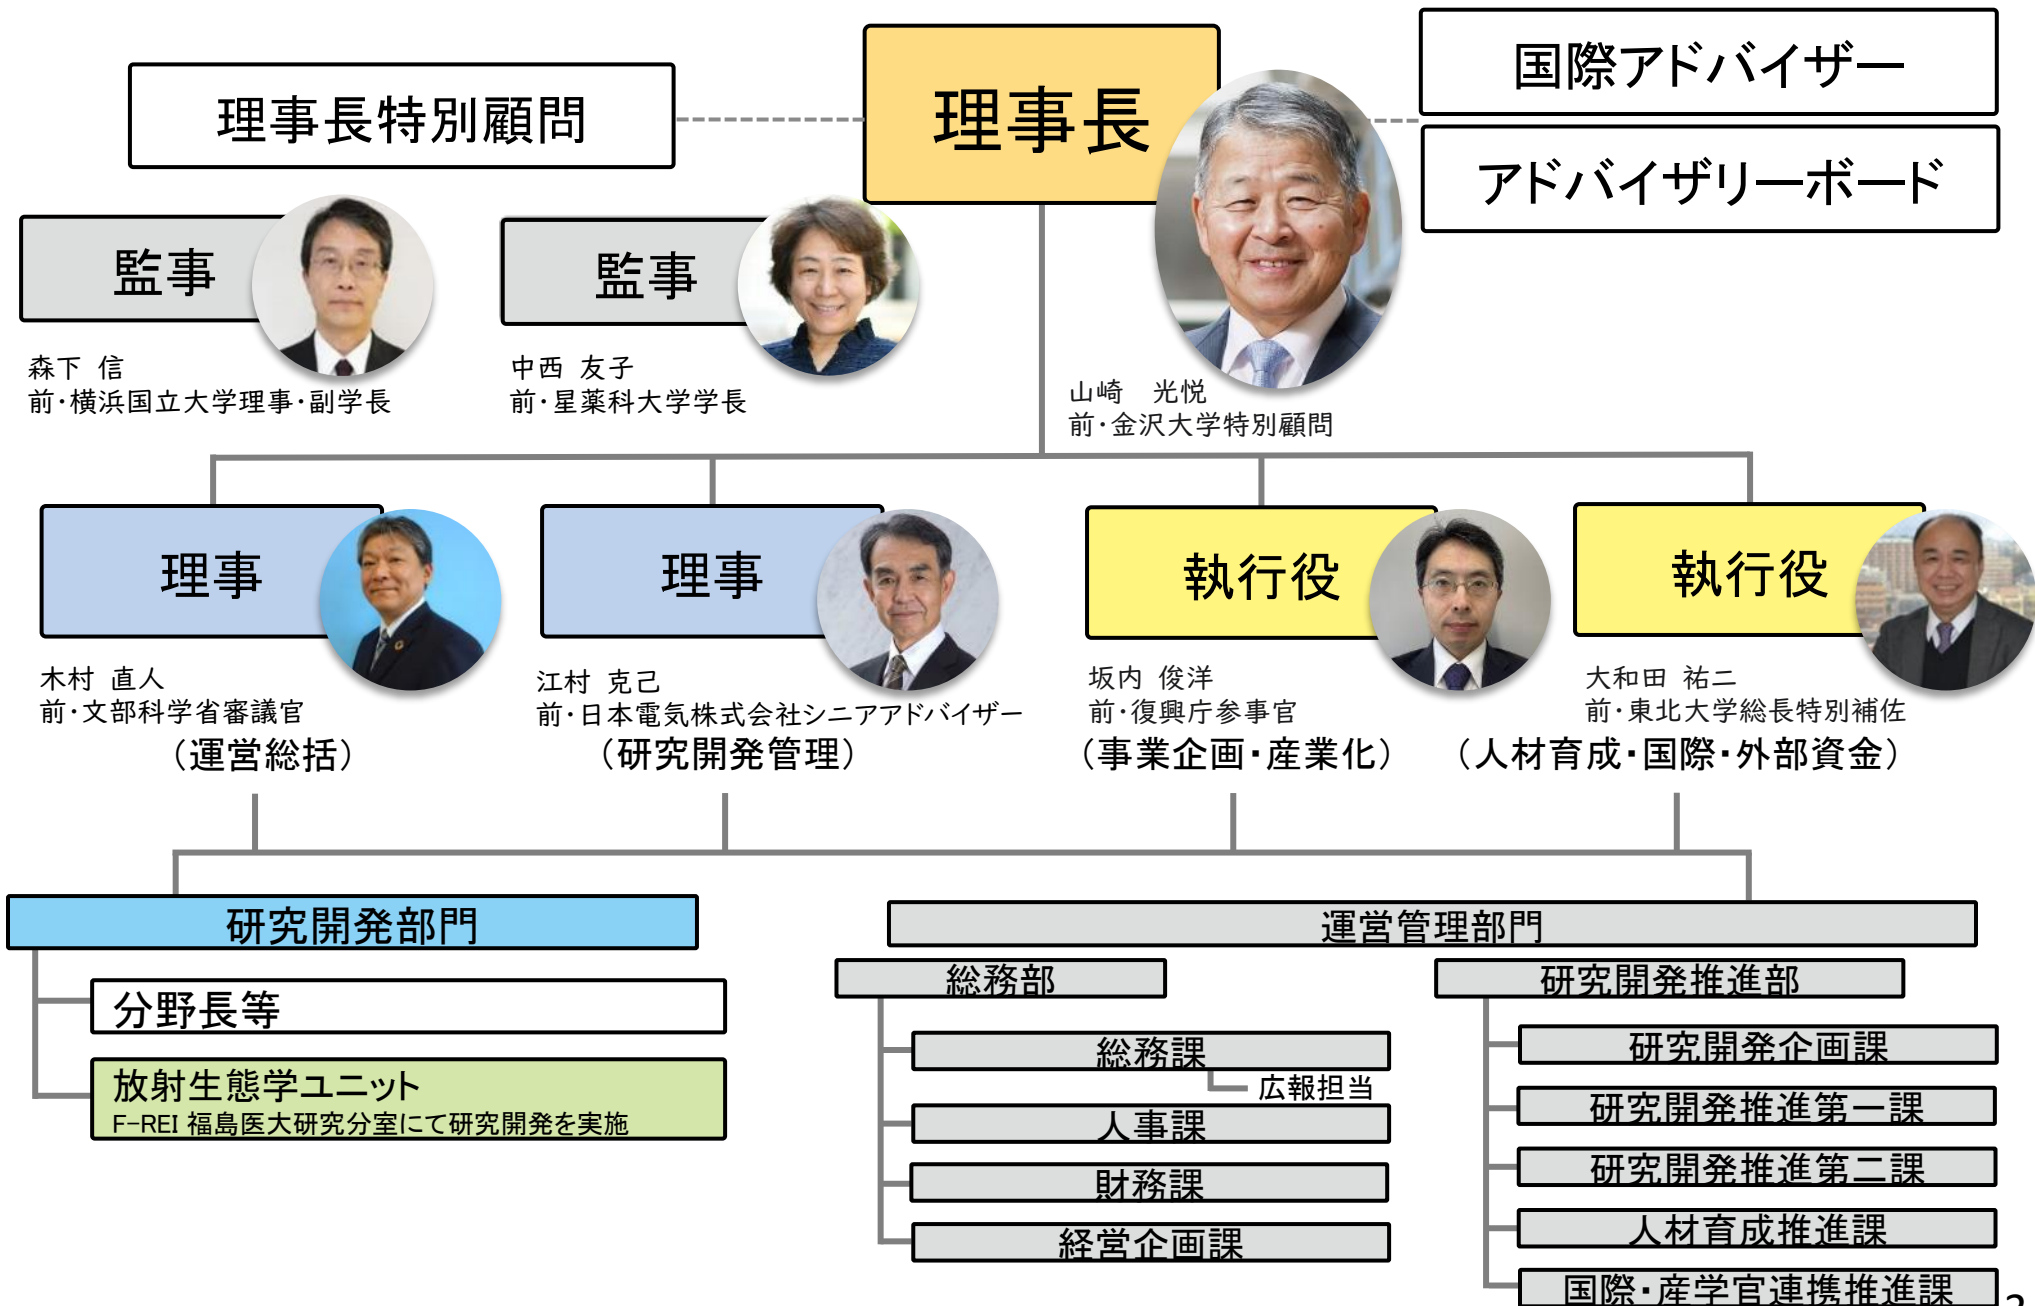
理事長特別顧問

理事長

国際アドバイザー

アドバイザリーボード

監事
森下 信
前・横浜国立大学理事・副学長

監事
中西 友子
前・星薬科大学学長

山崎 光悦
前・金沢大学特別顧問

理事
木村 直人
前・文部科学省審議官
（運営総括）

理事
江村 克己
前・日本電気株式会社シニアアドバイザー
（研究開発管理）

執行役
坂内 俊洋
前・復興庁参事官
（事業企画・産業化）

執行役
大和田 祐二
前・東北大学総長特別補佐
（人材育成・国際・外部資金）

研究開発部門

分野長等

放射生態学ユニット
F-REI 福島医大研究分室にて研究開発を実施

運営管理部門

総務部

総務課

広報担当

人事課

財務課

経営企画課

研究開発推進部

研究開発企画課

研究開発推進第一課

研究開発推進第二課

人材育成推進課

国際・産学官連携推進課

2